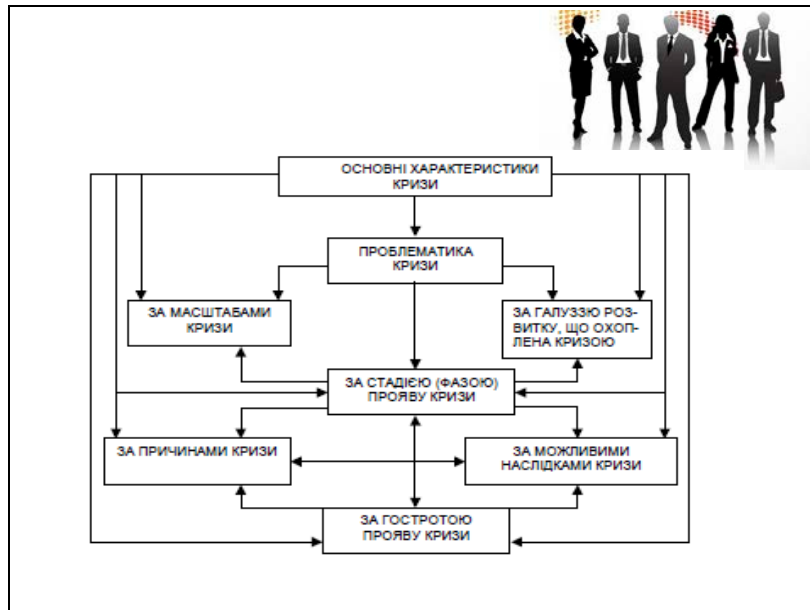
ОСНОВНІ ХАРАКТЕРИСТИКИ КРИЗИ

ПРОБЛЕМАТИКА КРИЗИ

ЗА МАСШТАБАМИ КРИЗИ

ЗА ГАЛУЗЗЮ РОЗВИТКУ, ЩО ОХОПЛЕНА КРИЗОЮ

ЗА СТАДІЄЮ (ФАЗОЮ) ПРОЯВУ КРИЗИ

ЗА ПРИЧИНАМИ КРИЗИ

ЗА МОЖЛИВИМИ НАСЛІДКАМИ КРИЗИ

ЗА ГОСТРОТОЮ ПРОЯВУ КРИЗИ